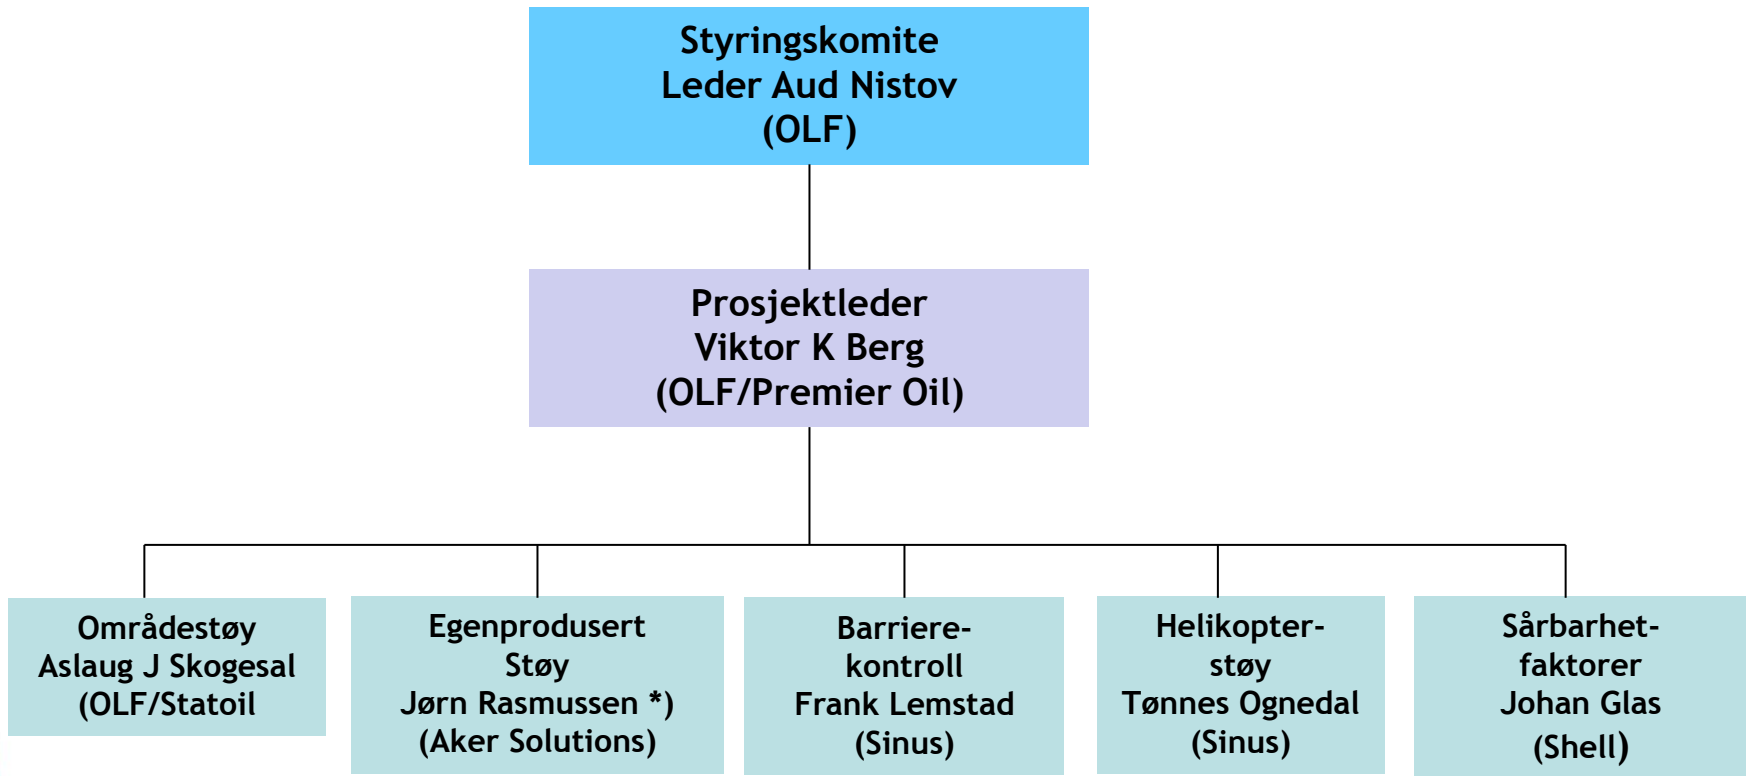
Styringskomite
Leder Aud Nistov
(OLF)

Prosjektleder
Viktor K Berg
(OLF/Premier Oil)

Områdestøy
Aslaug J Skogesal
(OLF/Statoil

Egenprodusert
Støy
Jørn Rasmussen *)
(Aker Solutions)

Barriere-
kontroll
Frank Lemstad
(Sinus)

Helikopter-
støy
Tønnes Ognedal
(Sinus)

Sårbarhet-
faktorer
Johan Glas
(Shell)